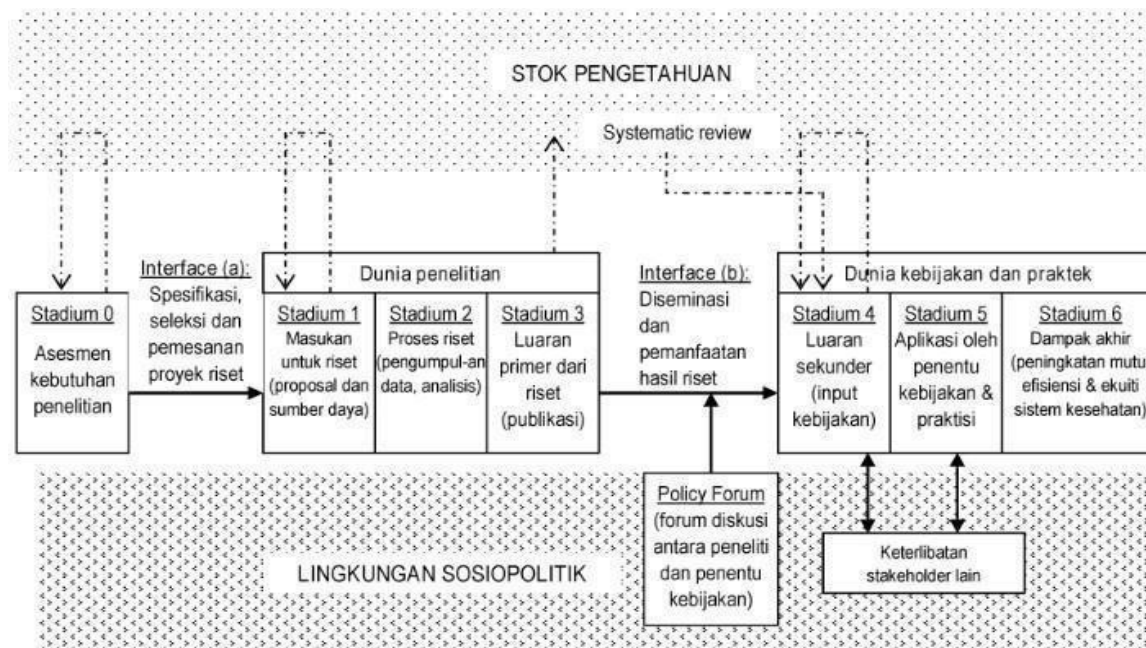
STOK PENGETAHUAN

Systematic review

Stadium 0
Asesmen kebutuhan penelitian

Interface (a): Spesifikasi, seleksi dan pemesanan proyek riset

Dunia penelitian

Stadium 1
Masukan untuk riset (proposal dan sumber daya)

Stadium 2
Proses riset (pengumpul-an data, analisis)

Stadium 3
Luaran primer dari riset (publikasi)

Interface (b): Diseminasi dan pemanfaatan hasil riset

Dunia kebijakan dan praktek

Stadium 4
Luaran sekunder (input kebijakan)

Stadium 5
Aplikasi oleh penentu kebijakan & praktisi

Stadium 6
Dampak akhir (peningkatan mutu efisiensi & ekuiti sistem kesehatan)

Policy Forum
(forum diskusi antara peneliti dan penentu kebijakan)

Keterlibatan stakeholder lain

LINGKUNGAN SOSIOPOLITIK